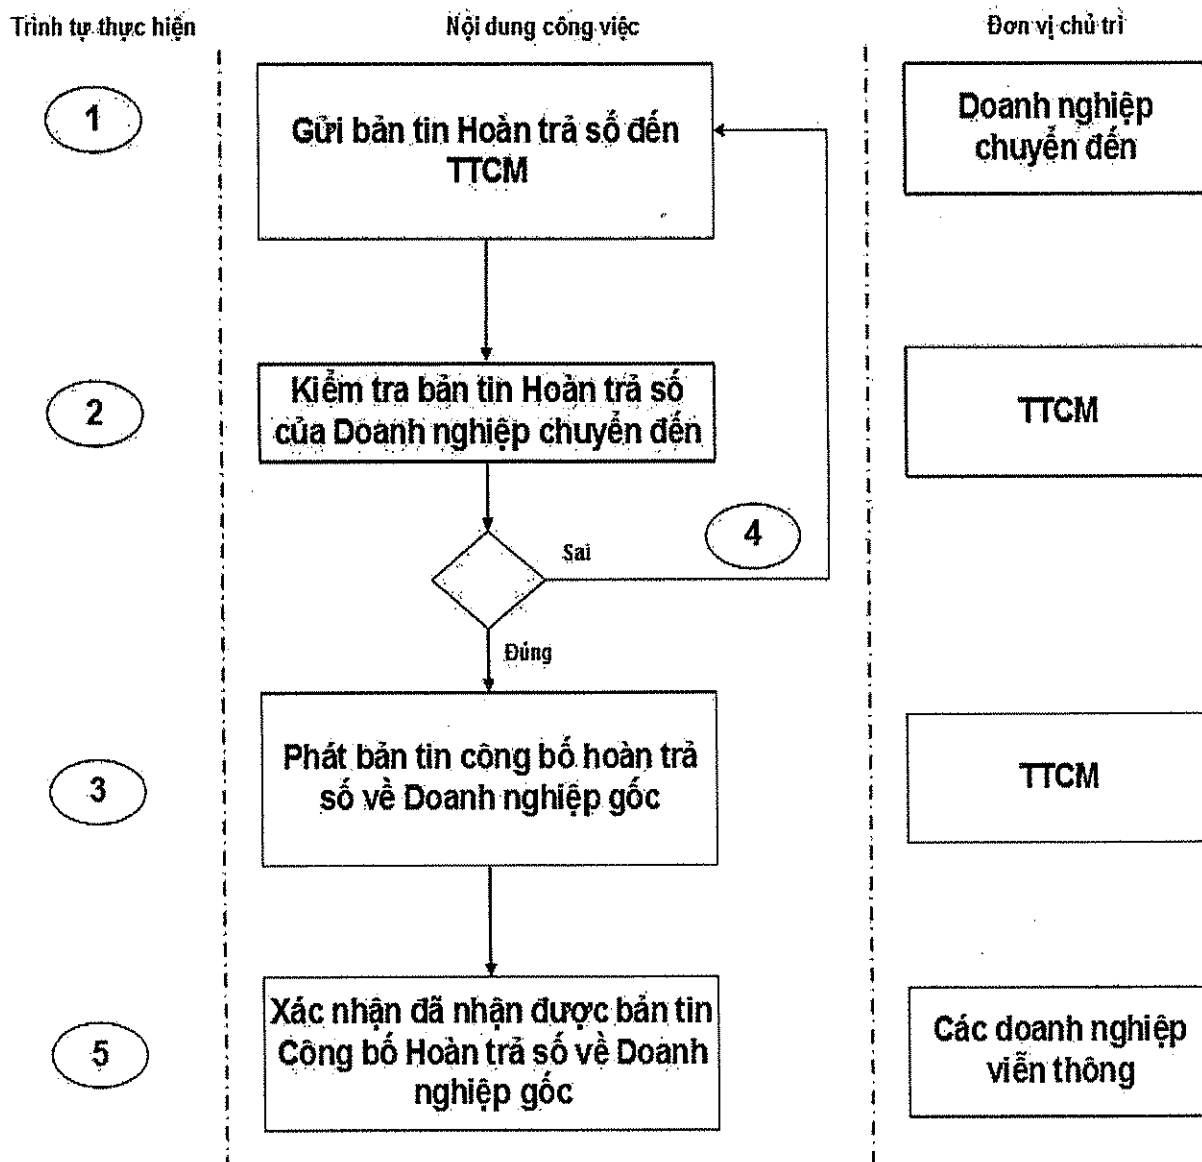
Trình tự thực hiện

Nội dung công việc

Đơn vị chủ trì

1

Gửi bản tin Hoàn trả số đến TTCM

Doanh nghiệp chuyển đến

2

Kiểm tra bản tin Hoàn trả số của Doanh nghiệp chuyển đến

TTCM

4

Sai

Đúng

3

Phát bản tin công bố hoàn trả số về Doanh nghiệp gốc

TTCM

5

Xác nhận đã nhận được bản tin Công bố Hoàn trả số về Doanh nghiệp gốc

Các doanh nghiệp viễn thông